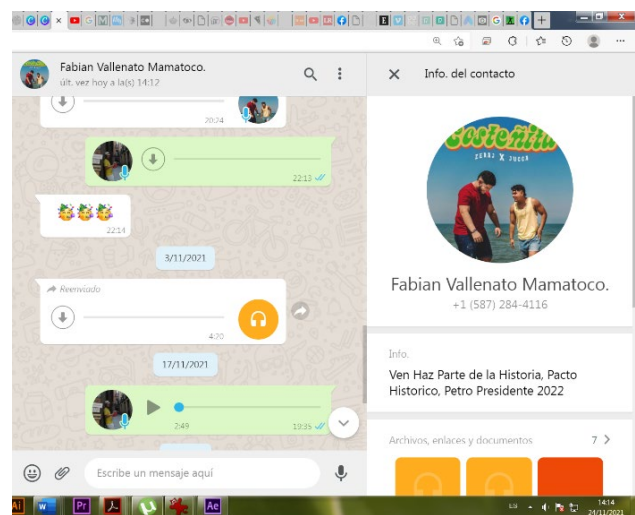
Fabian Vallenato Mamatoco.
últ. vez hoy a la(s) 14:12

20:24

22:13

22:14

3/11/2021

Reenviado

4:20

17/11/2021

2:49

19:35

Escribe un mensaje aquí

Info. del contacto

Fabian Vallenato Mamatoco.
+1 (587) 284-4116

Info.
Ven Haz Parte de la Historia, Pacto Historico, Petro Presidente 2022

Archivos, enlaces y documentos 7

14:14
24/11/2021